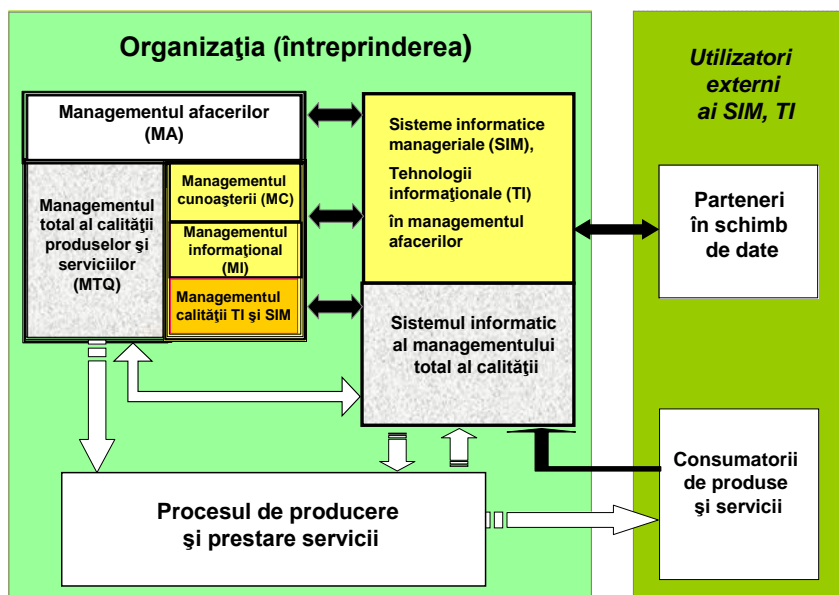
Organizaţia (întreprinderea)

Managementul afacerilor (MA)

Managementul total al calităţii produselor şi serviciilor (MTQ)

Managementul cunoaşterii (MC)

Managementul informaţional (MI)

Managementul calităţii TI şi SIM

Sisteme informatice manageriale (SIM),

Tehnologii informaţionale (TI)

în managementul afacerilor

Sistemul informatic al managementului total al calităţii

Procesul de producere şi prestare servicii

Utilizatori externi ai SIM, TI

Parteneri în schimb de date

Consumatorii de produse şi servicii